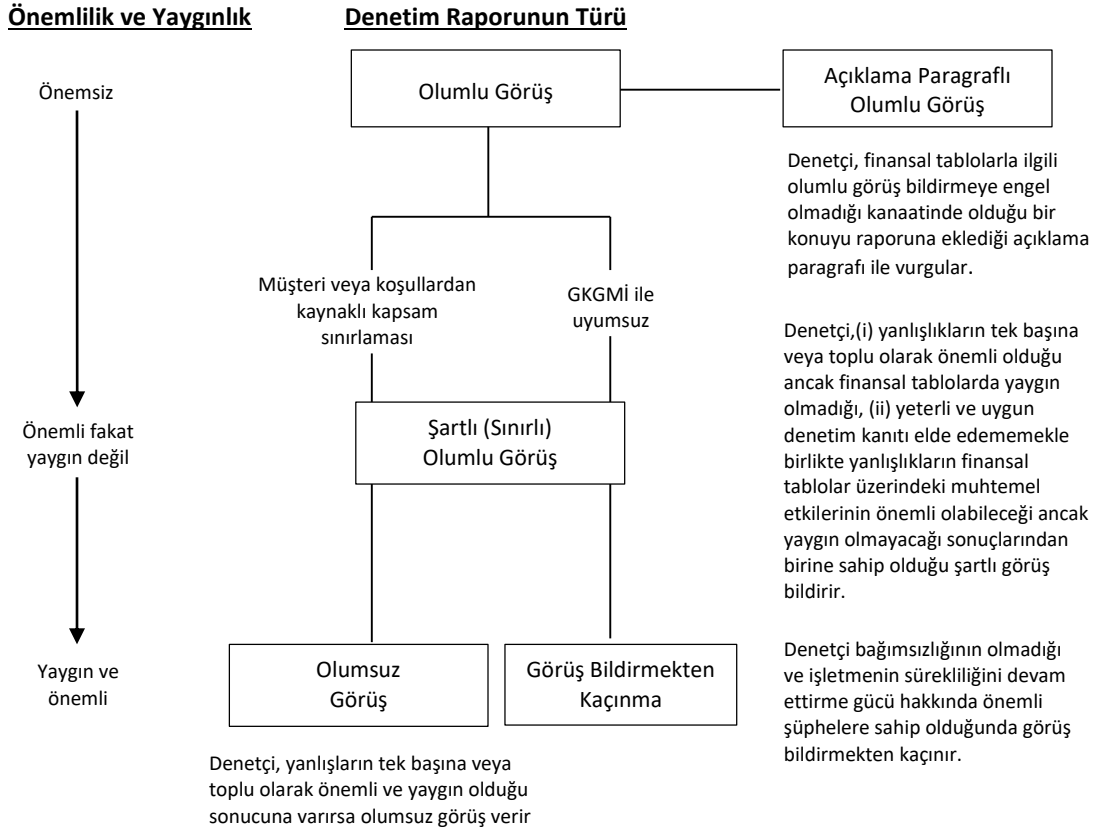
Önemlilik ve Yaygınlık

Denetim Raporunun Türü

Önemsiz

Olumlu Görüş

Açıklama Paragraflı Olumlu Görüş

Denetçi, finansal tablolarla ilgili olumlu görüş bildirmeye engel olmadığı kanaatinde olduğu bir konuyu raporuna eklediği açıklama paragrafı ile vurgular.

Müşteri veya koşullardan kaynaklı kapsam sınırlaması

GKGMİ ile uyumsuz

Denetçi,(i) yanlışlıkların tek başına veya toplu olarak önemli olduğu ancak finansal tablolarda yaygın olmadığı, (ii) yeterli ve uygun denetim kanıtı elde edememekle birlikte yanlışlıkların finansal tablolar üzerindeki muhtemel etkilerinin önemli olabileceği ancak yaygın olmayacağı sonuçlarından birine sahip olduğu şartlı görüş bildirir.

Önemli fakat yaygın değil

Şartlı (Sınırlı) Olumlu Görüş

Yaygın ve önemli

Olumsuz Görüş

Görüş Bildirmekten Kaçınma

Denetçi bağımsızlığının olmadığı ve işletmenin sürekliliğini devam ettirme gücü hakkında önemli şüphelere sahip olduğunda görüş bildirmekten kaçınır.

Denetçi, yanlışların tek başına veya toplu olarak önemli ve yaygın olduğu sonucuna varırsa olumsuz görüş verir